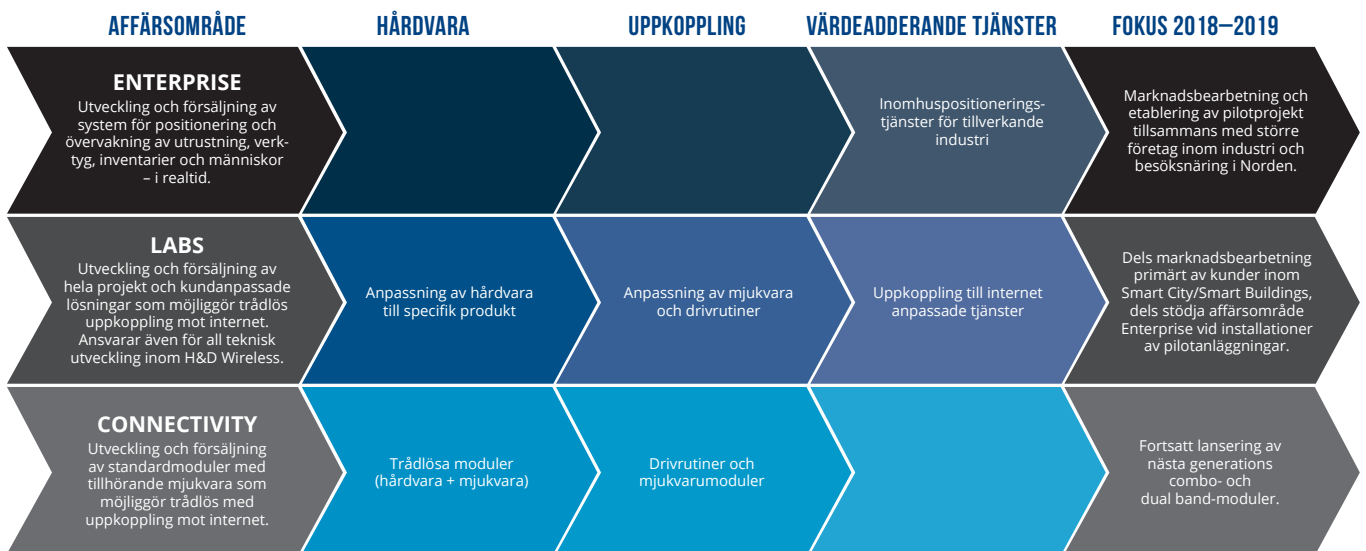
AFFÄRSOMRÅDE

HÅRDVARA

UPPKOPPLING

VÄRDEADDERANDE TJÄNSTER

FOKUS 2018–2019

ENTERPRISE
Utveckling och försäljning av system för positionering och övervakning av utrustning, verktyg, inventarier och människor – i realtid.

Inomhuspositioneringstjänster för tillverkande industri

Marknadsbearbetning och etablering av pilotprojekt tillsammans med större företag inom industri och besöksnäring i Norden.

LABS
Utveckling och försäljning av hela projekt och kundanpassade lösningar som möjliggör trådlös uppkoppling mot internet. Ansvarar även för all teknisk utveckling inom H&D Wireless.

Anpassning av hårdvara till specifik produkt

Anpassning av mjukvara och drivrutiner

Uppkoppling till internet anpassade tjänster

Dels marknadsbearbetning primärt av kunder inom Smart City/Smart Buildings, dels stödja affärsområde Enterprise vid installationer av pilotanläggningar.

CONNECTIVITY
Utveckling och försäljning av standardmoduler med tillhörande mjukvara som möjliggör trådlös med uppkoppling mot internet.

Trådlösa moduler (hårdvara + mjukvara)

Drivrutiner och mjukvarumoduler

Fortsatt lansering av nästa generations combo- och dual band-moduler.